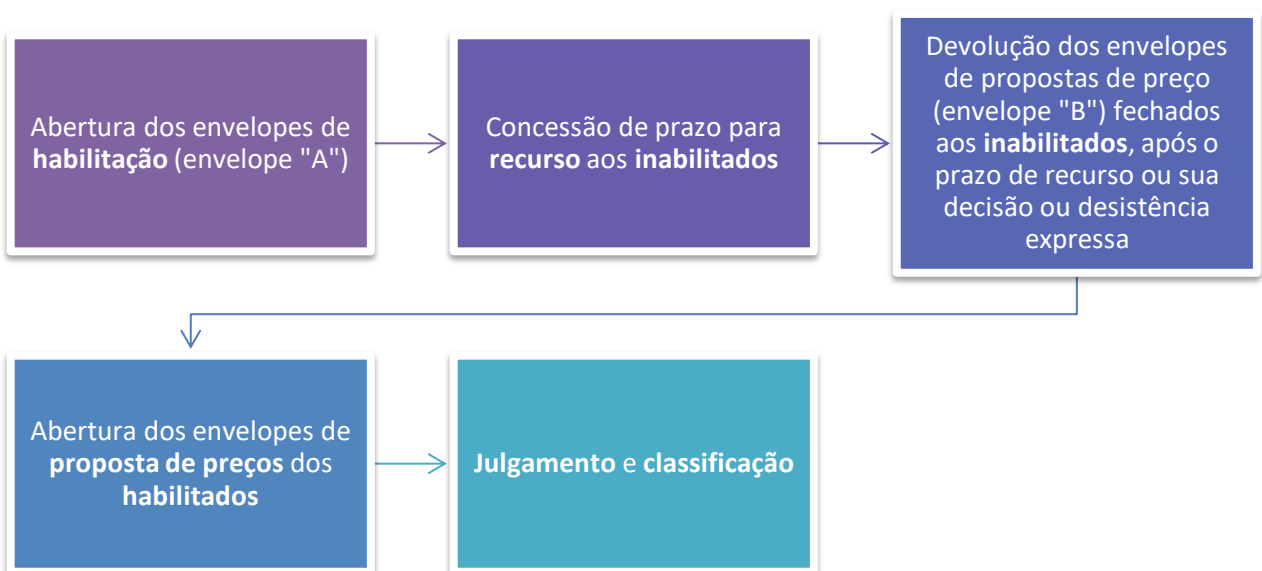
Abertura dos envelopes de habilitação (envelope "A")

Concessão de prazo para recurso aos inabilitados

Devolução dos envelopes de propostas de preço (envelope "B") fechados aos inabilitados, após o prazo de recurso ou sua decisão ou desistência expressa

Abertura dos envelopes de proposta de preços dos habilitados

Julgamento e classificação